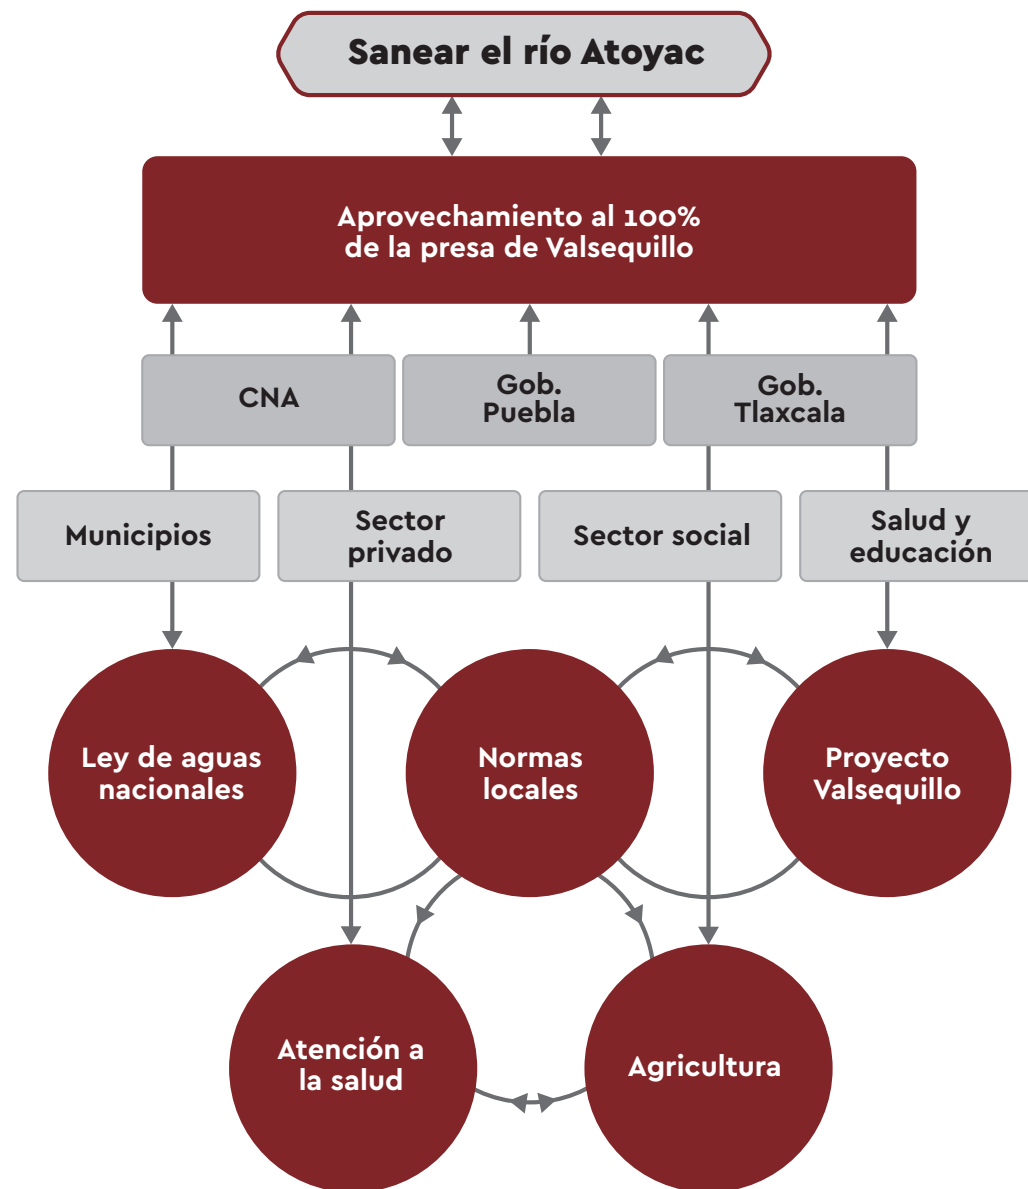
Sanear el río Atoyac

Aprovechamiento al 100% de la presa de Valsequillo

CNA

Gob. Puebla

Gob. Tlaxcala

Municipios

Sector privado

Sector social

Salud y educación

Ley de aguas nacionales

Normas locales

Proyecto Valsequillo

Atención a la salud

Agricultura